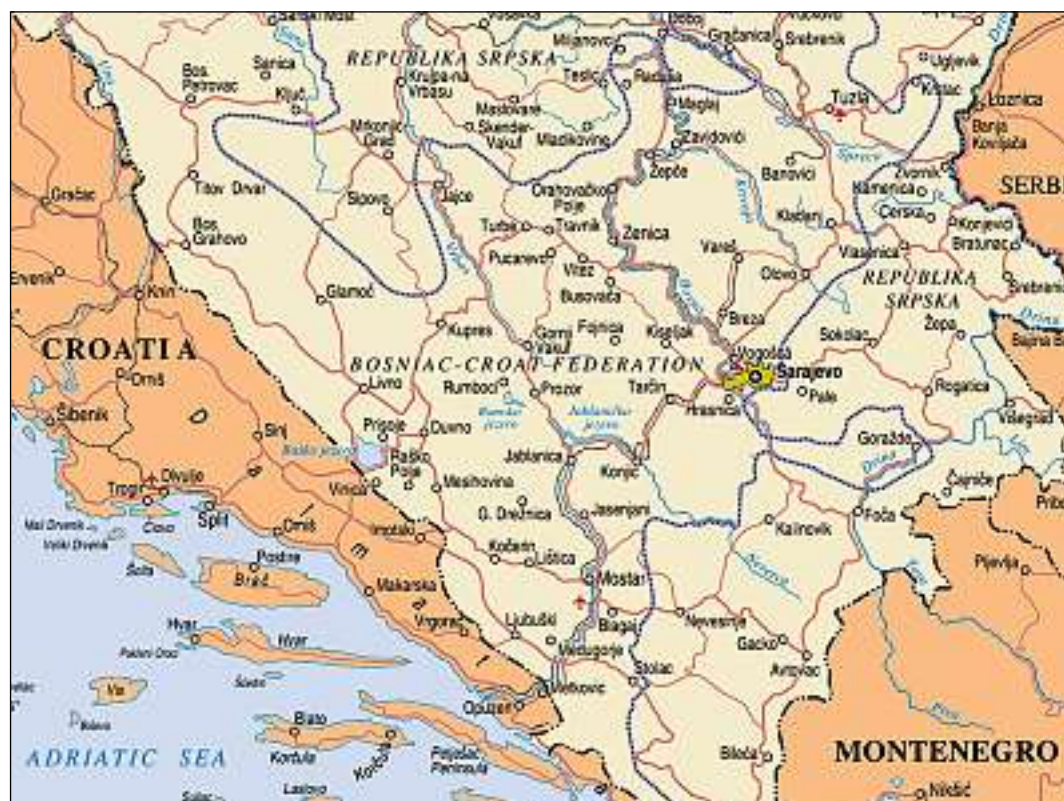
REPUBLIKA SRPSKA
Bos. Petrovac
Sanica
Ključ
Mrkonjić Grad
Krupa-na Vrbasu
Teslić
Milanovac
Derventa
Doboj
Gradanica
Srebrenik
Tuzla
Ugljevik
Kalesija
Loznica
Banja Koviljača
Maglaj
Zavidovići
Mastovare
Skender-Vakuf
Mađikovine
Žepče
Banovići
Zvornik
Kamenica
SERB
Grabac
Titov Drvar
Šipovo
Jajce
Drahovodsko Polje
Travnik
Zenica
Kladanj
Cerska
Konjevići
Bratunac
Bos. Grahovo
Turbe
Pucarevo
Vitez
Vareš
Olovo
Vlasenica
REPUBLIKA SRPSKA
Srebrenica
Knin
Glamoč
Busovača
Breza
Sokolac
Žepa
Kupres
Gornji Vakuf
Fojnica
Kiseljak
Vogošća
CROATIA
BOSNIAC-CROAT FEDERATION
Sarajevo
Omiš
Livno
Rumboci
Prozor
Tarčin
Hrasnica
Pale
Rogatica
Šibenik
Prisoje
Duvno
Jablanica
Konjic
Goražde
Višegrad
Sinj
Buško jezero
Rašćko Polje
Jablaničko jezero
Drina
Dvilje
Trogir
Vinica
Mesihovina
Jasenjani
Čajniče
Split
Ciovo
Omiš
Imotski
G. Drežnica
Kalinovik
Foča
Mali Drvenik
Veliki Drvenik
Šolta
Postira
Brač
Kočerin
Lištica
Mostar
Makarska
Pljevlja
Hvar
Hvar
Vrgorac
Ljubuški
Blagaj
Nevesinje
Gacko
Avtovac
Međugorje
Stolac
Vis
Čapljina
Metković
Opuzen
Blato
Korčula
ADRIATIC SEA
Pelješac Peninsula
Bileća
MONTENEGRO
Nikšić
Lastovo